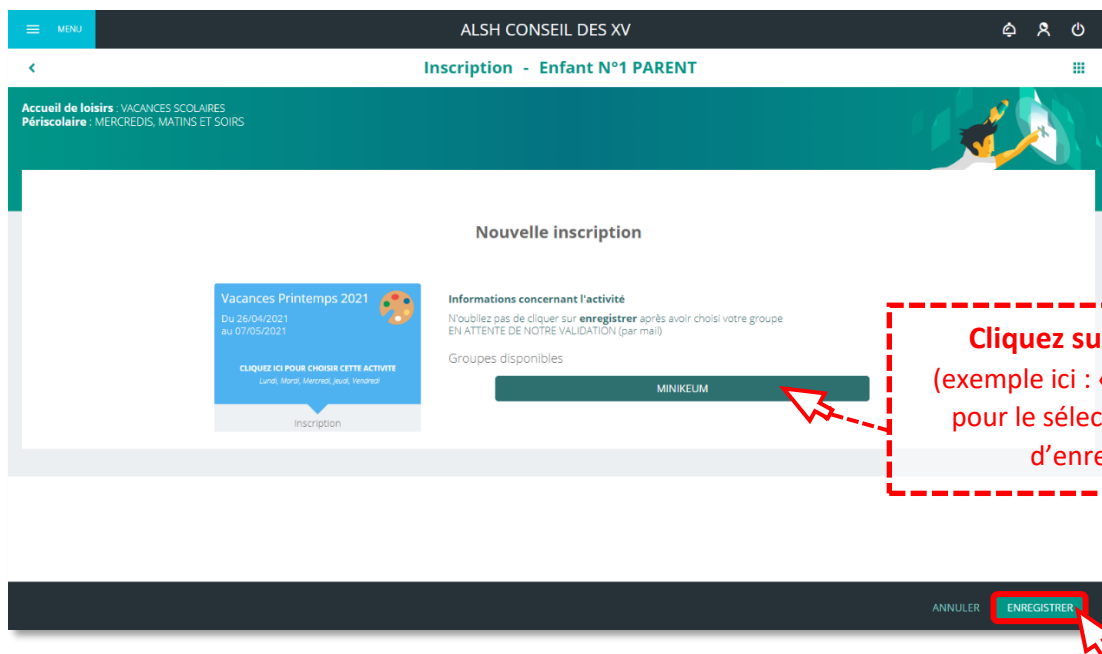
MENU

ALSH CONSEIL DES XV

Inscription - Enfant N°1 PARENT

**Accueil de loisirs** : VACANCES SCOLAIRES
**Périscolaire** : MERCREDIS, MATINS ET SOIRS

Nouvelle inscription

Vacances Printemps 2021
Du 26/04/2021
au 07/05/2021

CLIQUEZ ICI POUR CHOISIR CETTE ACTIVITE
Lundi, Mardi, Mercredi, Jeudi, Vendredi

Inscription

Informations concernant l'activité
N'oubliez pas de cliquer sur **enregistrer** après avoir choisi votre groupe
EN ATTENTE DE NOTRE VALIDATION (par mail)

Groupes disponibles

MINIKEUM

**Cliquez su**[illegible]
(exemple ici : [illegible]
pour le sélec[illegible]
d'enre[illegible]

ANNULER ENREGISTRER